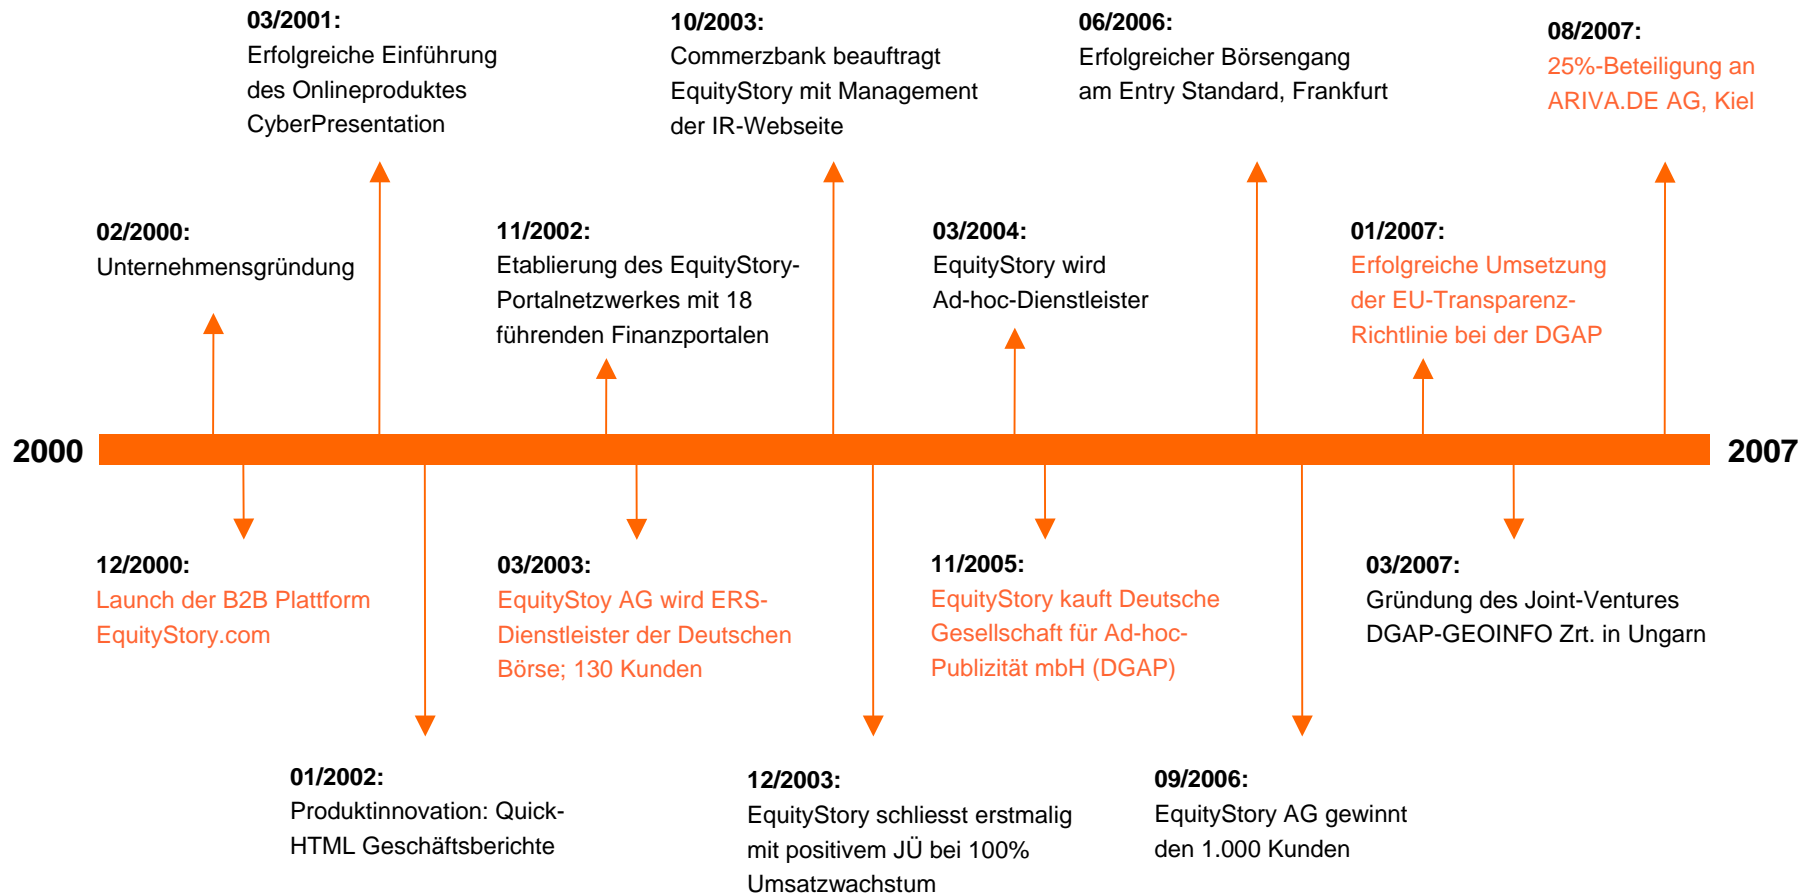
03/2001:
Erfolgreiche Einführung des Onlineproduktes CyberPresentation

10/2003:
Commerzbank beauftragt EquityStory mit Management der IR-Webseite

06/2006:
Erfolgreicher Börsengang am Entry Standard, Frankfurt

08/2007:
25%-Beteiligung an ARIVA.DE AG, Kiel

02/2000:
Unternehmensgründung

11/2002:
Etablierung des EquityStory-Portalnetzwerkes mit 18 führenden Finanzportalen

03/2004:
EquityStory wird Ad-hoc-Dienstleister

01/2007:
Erfolgreiche Umsetzung der EU-Transparenz-Richtlinie bei der DGAP

2000

2007

12/2000:
Launch der B2B Plattform EquityStory.com

03/2003:
EquityStoy AG wird ERS-Dienstleister der Deutschen Börse; 130 Kunden

11/2005:
EquityStory kauft Deutsche Gesellschaft für Ad-hoc-Publizität mbH (DGAP)

03/2007:
Gründung des Joint-Ventures DGAP-GEOINFO Zrt. in Ungarn

01/2002:
Produktinnovation: Quick-HTML Geschäftsberichte

12/2003:
EquityStory schliesst erstmalig mit positivem JÜ bei 100% Umsatzwachstum

09/2006:
EquityStory AG gewinnt den 1.000 Kunden